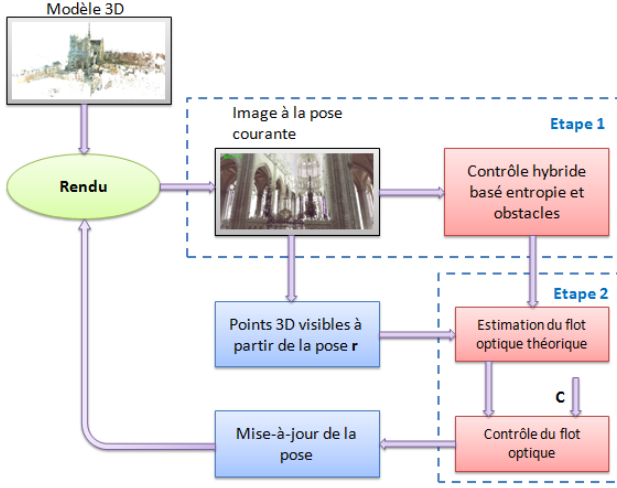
Modèle 3D

Rendu

Image à la pose courante

Etape 1

Contrôle hybride basé entropie et obstacles

Etape 2

Points 3D visibles à partir de la pose **r**

Estimation du flot optique théorique

C

Mise-à-jour de la pose

Contrôle du flot optique